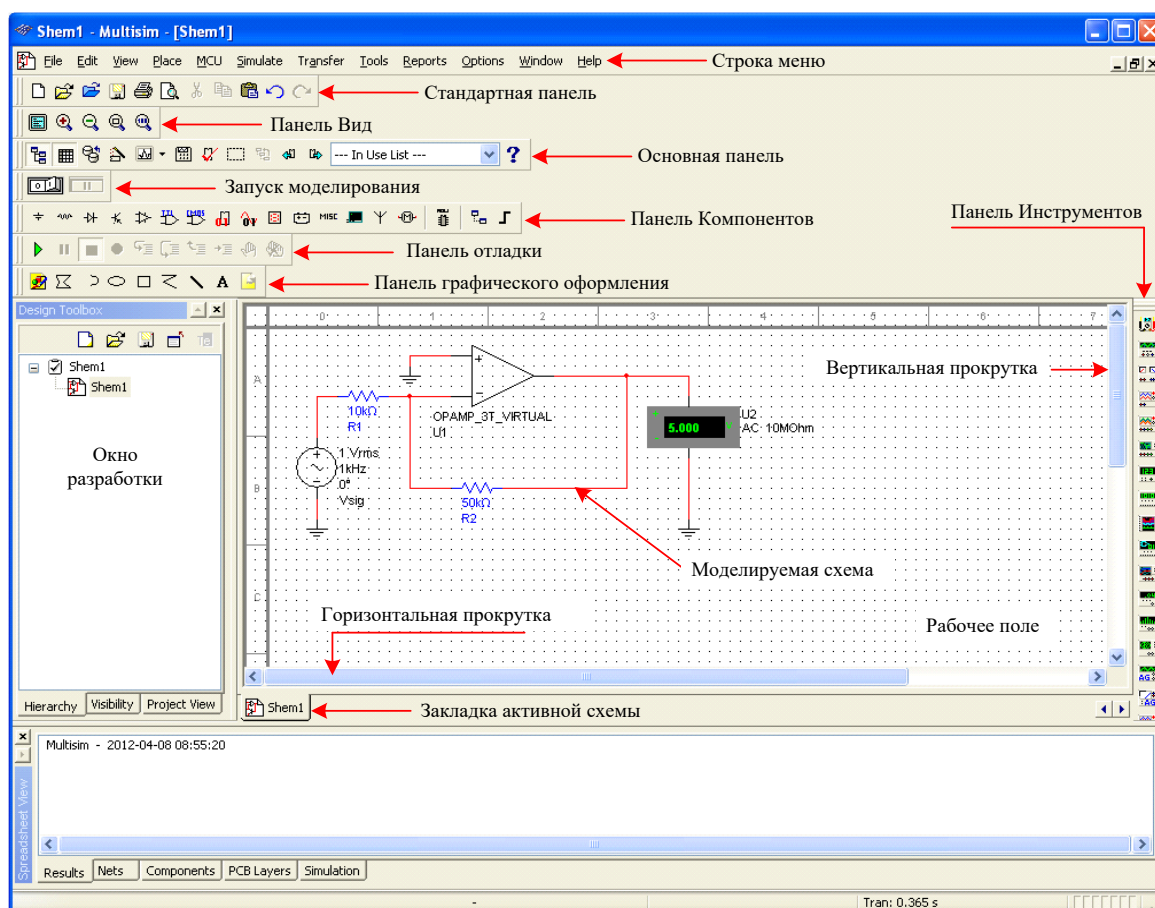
Shem1 - Multisim - [Shem1]

File Edit View Place MCU Simulate Transfer Tools Reports Options Window Help

Строка меню

Стандартная панель

Панель Вид

--- In Use List ---

Основная панель

Запуск моделирования

Панель Компонентов

Панель Инструментов

Панель отладки

Панель графического оформления

Design Toolbox

Shem1

Shem1

Окно разработки

Hierarchy Visibility Project View

0 1 2 3 4 5 6 7

A

B

C

Вертикальная прокрутка

10kΩ
R1

OPAMP_3T_VIRTUAL
U1

5.000

U2
AC 10MOhm

1 Vrms
1kHz
0°
Vsig

50kΩ
R2

Моделируемая схема

Горизонтальная прокрутка

Рабочее поле

Shem1

Закладка активной схемы

Multisim - 2012-04-08 08:55:20

Spreadsheet View

Results Nets Components PCB Layers Simulation

-

Tran: 0.365 s